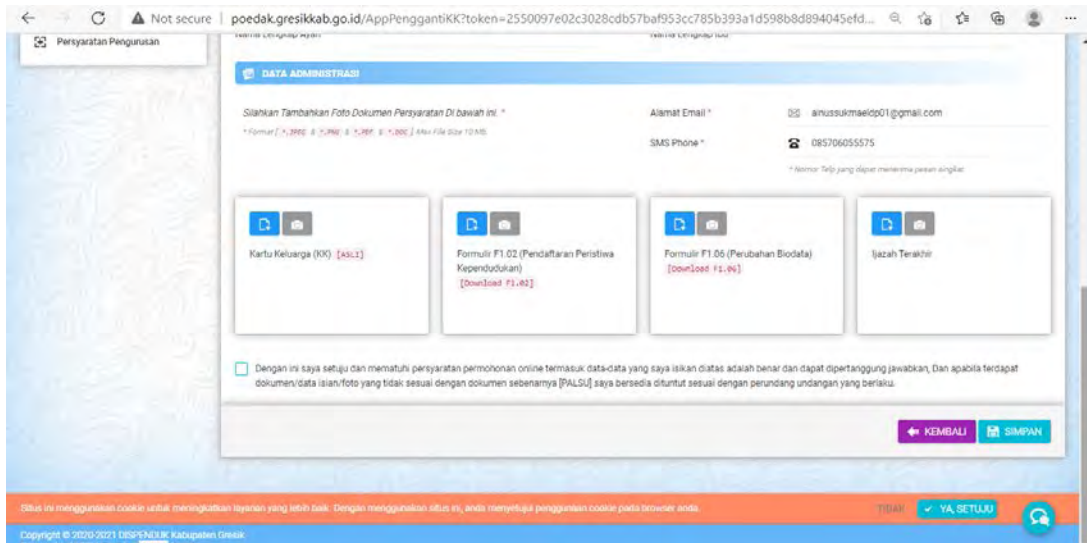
Not secure | poedak.gresikkab.go.id/AppPenggantiKK?token=2550097e02c3028cdb57baf953cc785b393a1d598b8d894045efd...

Persyaratan Pengurusan

Nama Lengkap Ayah

Nama Lengkap Ibu

DATA ADMINISTRASI

Silahkan Tambahkan Foto Dokumen Persyaratan Di bawah ini. *

* Format [ *.JPEG | *.PNG | *.PDF | *.DOC ] Max File Size 10 MB.

Alamat Email * ainussukmaeldp01@gmail.com

SMS Phone * 085706055575

* Nomor Telp yang dapat menerima pesan singkat

Kartu Keluarga (KK) [ASLI]

Formulir F1.02 (Pendaftaran Peristiwa Kependudukan) [Download F1.02]

Formulir F1.06 (Perubahan Biodata) [Download F1.06]

Ijazah Terakhir

Dengan ini saya setuju dan mematuhi persyaratan permohonan online termasuk data-data yang saya isikan diatas adalah benar dan dapat dipertanggung jawabkan, Dan apabila terdapat dokumen/data isian/foto yang tidak sesuai dengan dokumen sebenarnya [PALSU] saya bersedia dituntut sesuai dengan perundang undangan yang berlaku.

KEMBALI SIMPAN

Situs ini menggunakan cookie untuk meningkatkan layanan yang lebih baik. Dengan menggunakan situs ini, anda menyetujui penggunaan cookie pada browser anda.

TIDAK YA, SETUJU

Copyright © 2020-2021 DISPENDUK Kabupaten Gresik